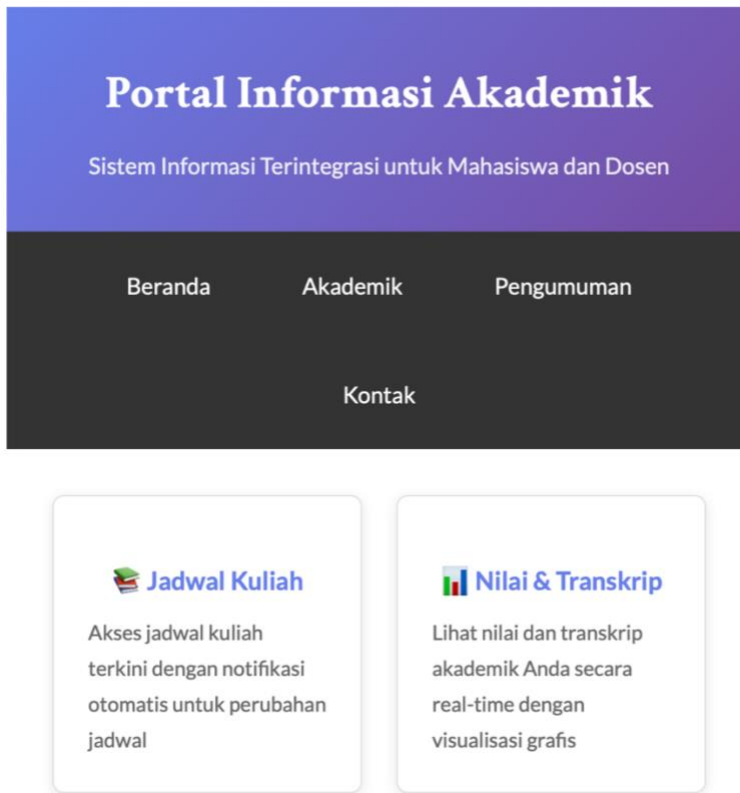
Portal Informasi Akademik

Sistem Informasi Terintegrasi untuk Mahasiswa dan Dosen

Beranda
Akademik
Pengumuman
Kontak

📚 Jadwal Kuliah

Akses jadwal kuliah terkini dengan notifikasi otomatis untuk perubahan jadwal

📊 Nilai & Transkrip

Lihat nilai dan transkrip akademik Anda secara real-time dengan visualisasi grafis